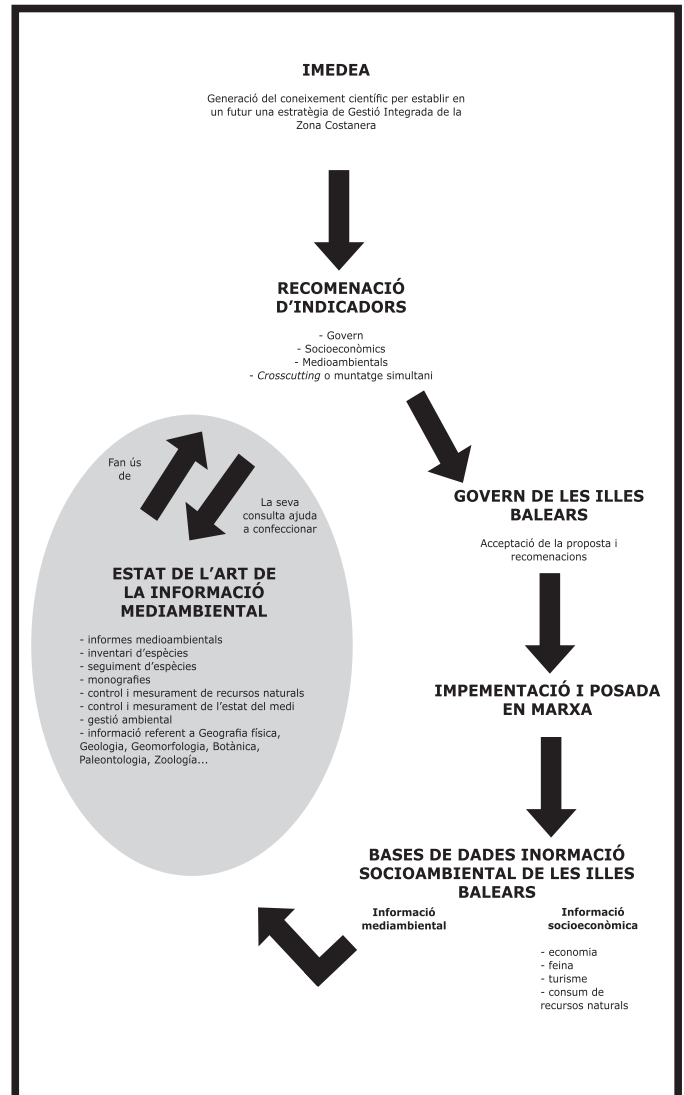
IMEDEA

Generació del coneixement científic per establir en un futur una estratègia de Gestió Integrada de la Zona Costanera

RECOMENACIÓ D'INDICADORS

- Govern
- Socioeconòmics
- Medioambientals
- *Crosscutting* o muntatge simultani

Fan ús de

La seva consulta ajuda a confeccionar

GOVERN DE LES ILLES BALEARS

Acceptació de la proposta i recomenacions

ESTAT DE L'ART DE LA INFORMACIÓ MEDIAMBIENTAL

- informes medioambientals
- inventari d'espècies
- seguiment d'espècies
- monografies
- control i mesurament de recursos naturals
- control i mesurament de l'estat del medi
- gestió ambiental
- informació referent a Geografia física, Geologia, Geomorfologia, Botànica, Paleontologia, Zoologia...

IMPEMENTACIÓ I POSADA EN MARXA

BASES DE DADES INORMACIÓ SOCIOAMBIENTAL DE LES ILLES BALEARS

Informació mediambiental

Informació socioeconòmica

- economia
- feina
- turisme
- consum de recursos naturals